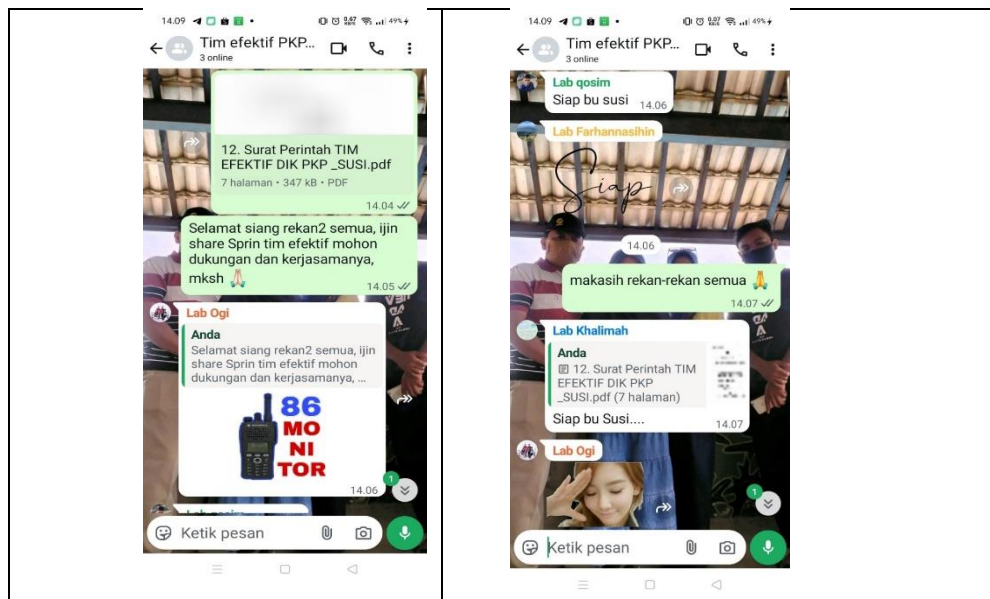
14.09 49%

Tim efektif PKP...
3 online

12. Surat Perintah TIM EFEKTIF DIK PKP _SUSI.pdf
7 halaman • 347 kB • PDF
14.04

Selamat siang rekan2 semua, ijin share Sprin tim efektif mohon dukungan dan kerjasamanya, mksh 🙏
14.05

Lab Ogi
Anda
Selamat siang rekan2 semua, ijin share Sprin tim efektif mohon dukungan dan kerjasamanya, ...
86 MO NI TOR
14.06

1

Ketik pesan

14.09 49%

Tim efektif PKP...
3 online

Lab qosim
Siap bu susi 14.06

Lab Farhannasihin
Siap
14.06

makasih rekan-rekan semua 🙏
14.07

Lab Khalimah
Anda
12. Surat Perintah TIM EFEKTIF DIK PKP _SUSI.pdf (7 halaman)
Siap bu Susi....
14.07

Lab Ogi

1

Ketik pesan